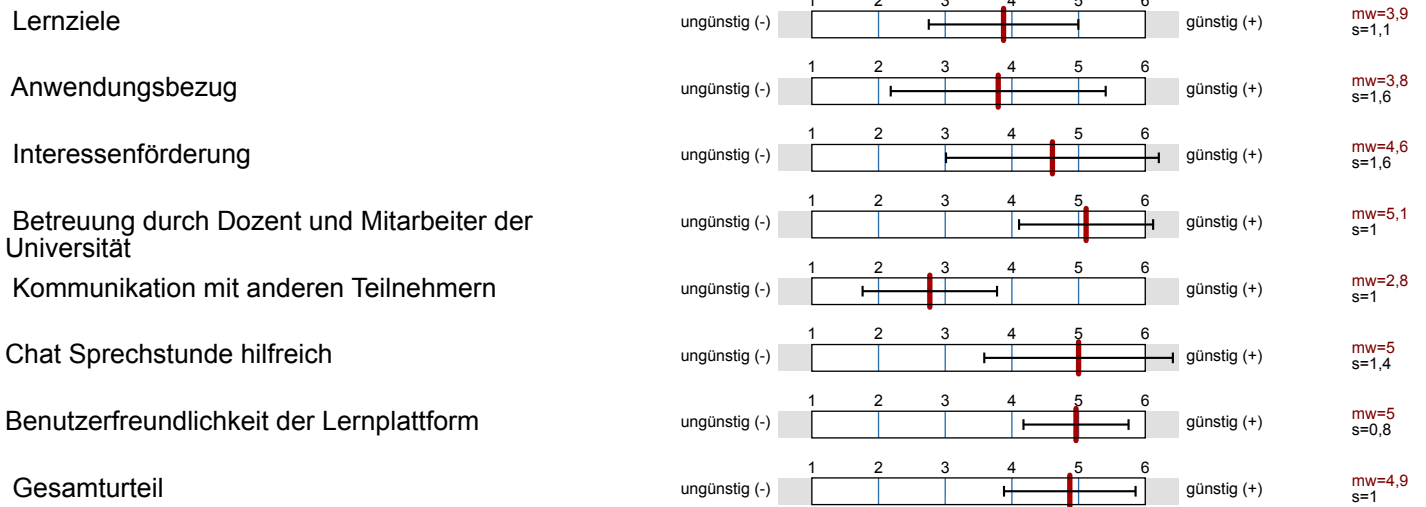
Lernziele
1 2 3 4 5 6
ungünstig (-) günstig (+)
mw=3,9
s=1,1

Anwendungsbezug
1 2 3 4 5 6
ungünstig (-) günstig (+)
mw=3,8
s=1,6

Interessenförderung
1 2 3 4 5 6
ungünstig (-) günstig (+)
mw=4,6
s=1,6

Betreuung durch Dozent und Mitarbeiter der Universität
1 2 3 4 5 6
ungünstig (-) günstig (+)
mw=5,1
s=1

Kommunikation mit anderen Teilnehmern
1 2 3 4 5 6
ungünstig (-) günstig (+)
mw=2,8
s=1

Chat Sprechstunde hilfreich
1 2 3 4 5 6
ungünstig (-) günstig (+)
mw=5
s=1,4

Benutzerfreundlichkeit der Lernplattform
1 2 3 4 5 6
ungünstig (-) günstig (+)
mw=5
s=0,8

Gesamturteil
1 2 3 4 5 6
ungünstig (-) günstig (+)
mw=4,9
s=1